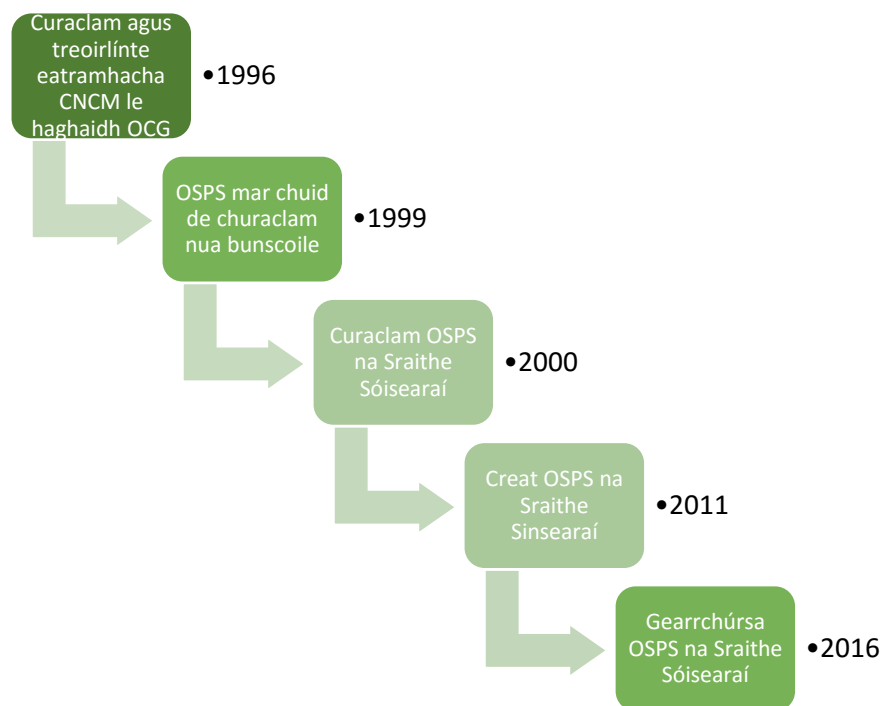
Curaclam agus treoirlínte eatramhacha CNCM le haghaidh OCG

•1996

OSPS mar chuid de churaclam nua bunscoile

•1999

Curaclam OSPS na Sraithe Sóisearaí

•2000

Creat OSPS na Sraithe Sinsearaí

•2011

Gearrchúrsa OSPS na Sraithe Sóisearaí

•2016